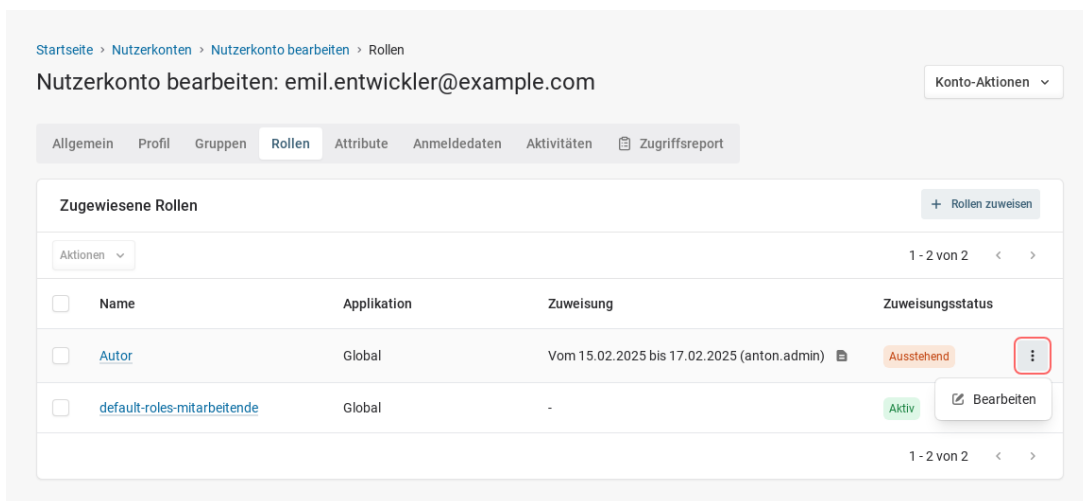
Startseite › Nutzerkonten › Nutzerkonto bearbeiten › Rollen

Nutzerkonto bearbeiten: emil.entwickler@example.com

Konto-Aktionen

Allgemein Profil Gruppen Rollen Attribute Anmeldedaten Aktivitäten Zugriffsreport

Zugewiesene Rollen

+ Rollen zuweisen

Aktionen

1 - 2 von 2

| | Name | Applikation | Zuweisung | Zuweisungsstatus |
|---|---|---|---|---|
| | Autor | Global | Vom 15.02.2025 bis 17.02.2025 (anton.admin) | Ausstehend |
| | default-roles-mitarbeitende | Global | - | Aktiv |

Bearbeiten

1 - 2 von 2